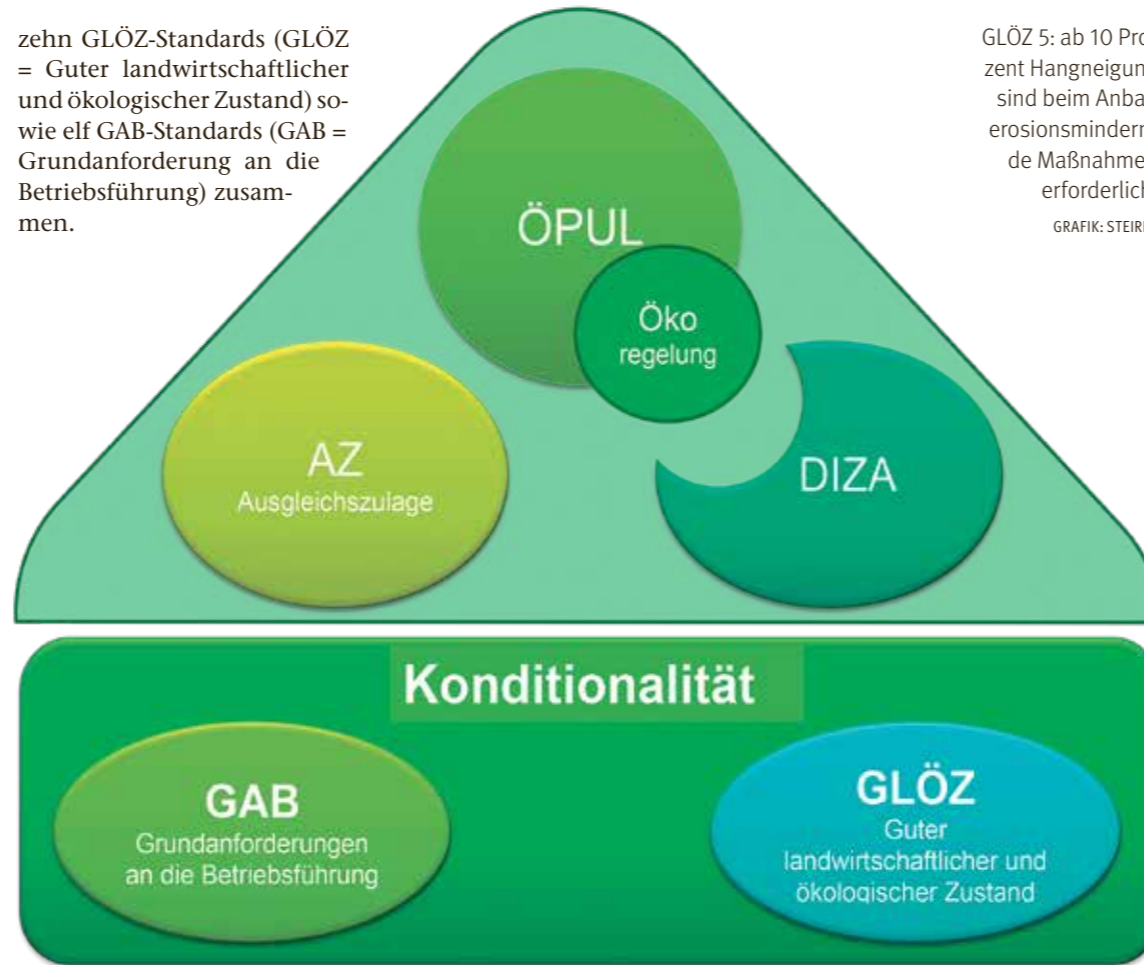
zehn GLÖZ-Standards (GLÖZ = Guter landwirtschaftlicher und ökologischer Zustand) sowie elf GAB-Standards (GAB = Grundanforderung an die Betriebsführung) zusammen.

GLÖZ 5: ab 10 Pro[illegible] zent Hangneigun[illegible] sind beim Anba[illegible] erosionsminder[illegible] de Maßnahme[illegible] erforderlich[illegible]

GRAFIK: STEIR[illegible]

ÖPUL

Öko regelung

AZ
Ausgleichszulage

DIZA

Konditionalität

GAB
Grundanforderungen an die Betriebsführung

GLÖZ
Guter landwirtschaftlicher und ökologischer Zustand